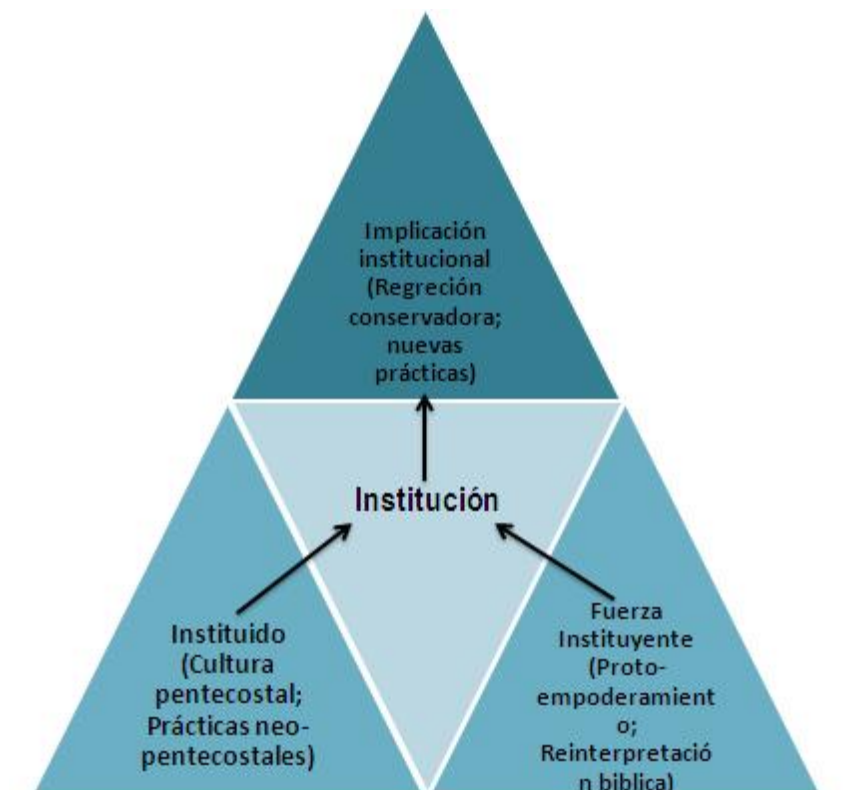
Implicación institucional (Regreción conservadora; nuevas prácticas)

Institución

Instituido (Cultura pentecostal; Prácticas neopentecostales)

Fuerza Instituyente (Protoempoderamiento; Reinterpretación biblica)